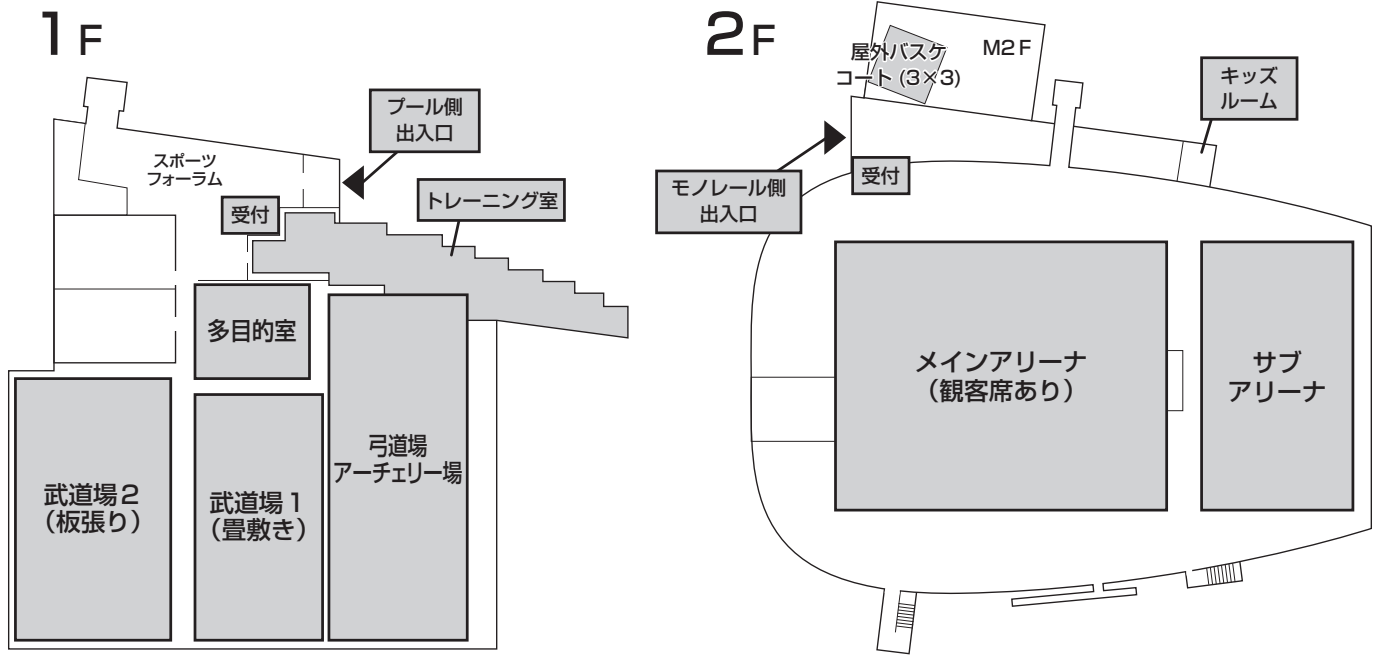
1F

プール側
出入口

スポーツ
フォーラム

受付

トレーニング室

多目的室

武道場2
(板張り)

武道場1
(畳敷き)

弓道場
アーチェリー場

2F

屋外バスケ
コート (3×3)

M2F

キッズ
ルーム

モノレール側
出入口

受付

メインアリーナ
(観客席あり)

サブ
アリーナ